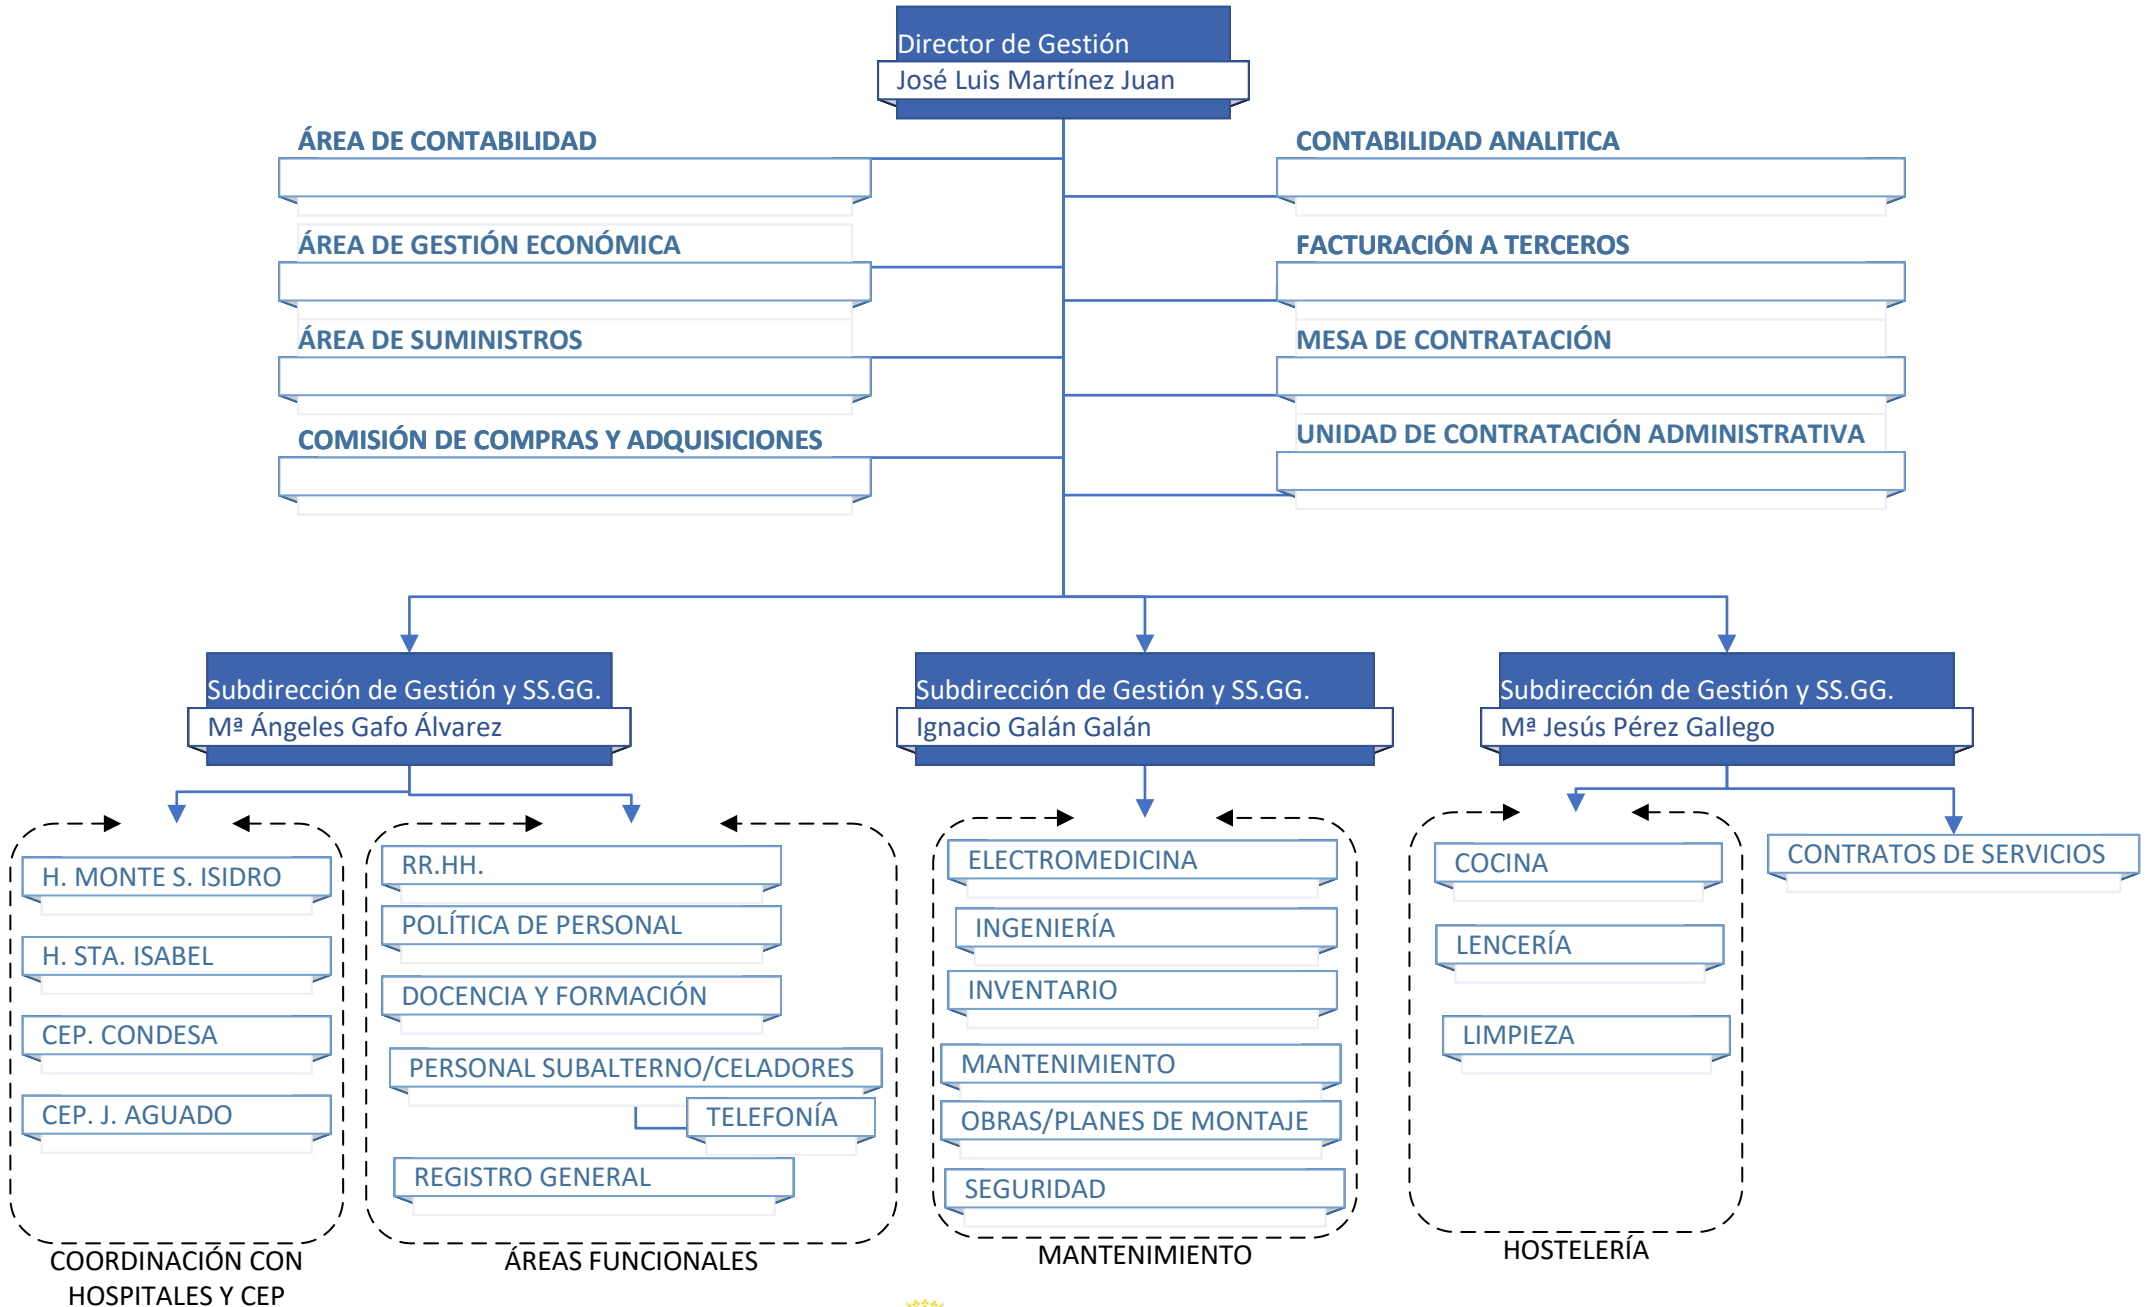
Director de Gestión
José Luis Martínez Juan

ÁREA DE CONTABILIDAD

ÁREA DE GESTIÓN ECONÓMICA

ÁREA DE SUMINISTROS

COMISIÓN DE COMPRAS Y ADQUISICIONES

CONTABILIDAD ANALITICA

FACTURACIÓN A TERCEROS

MESA DE CONTRATACIÓN

UNIDAD DE CONTRATACIÓN ADMINISTRATIVA

Subdirección de Gestión y SS.GG.
Mª Ángeles Gafo Álvarez

Subdirección de Gestión y SS.GG.
Ignacio Galán Galán

Subdirección de Gestión y SS.GG.
Mª Jesús Pérez Gallego

H. MONTE S. ISIDRO
H. STA. ISABEL
CEP. CONDESA
CEP. J. AGUADO
COORDINACIÓN CON HOSPITALES Y CEP

RR.HH.
POLÍTICA DE PERSONAL
DOCENCIA Y FORMACIÓN
PERSONAL SUBALTERNO/CELADORES
TELEFONÍA
REGISTRO GENERAL
ÁREAS FUNCIONALES

ELECTROMEDICINA
INGENIERÍA
INVENTARIO
MANTENIMIENTO
OBRAS/PLANES DE MONTAJE
SEGURIDAD
MANTENIMIENTO

COCINA
LENCERÍA
LIMPIEZA
HOSTELERÍA

CONTRATOS DE SERVICIOS